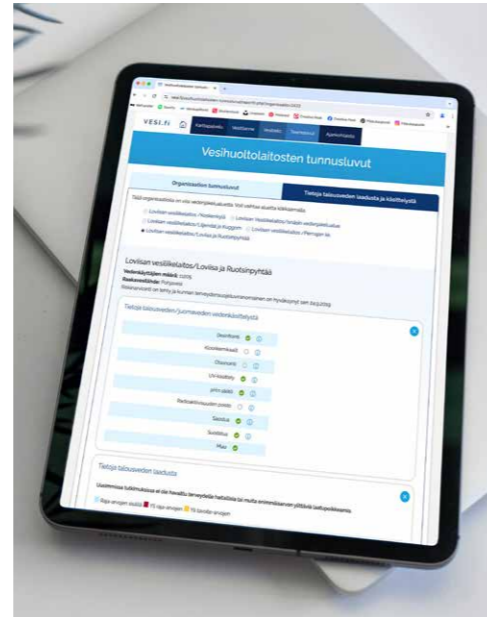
VESI.fi

Vesihuoltolaitosten tunnusluvut

Organisaation tunnusluvut

Tietoja talousveden laadusta ja käsittelystä

Loviisan vesiliikelaitos/Loviisa ja Ruotsinpyhtää

Tietoja talousveden/juomaveden vedenkäsittelystä

Desinfiointi

Kloorikemikaali

Otsonointi

UV-käsittely

pH:n säätö

Radioaktiivisuuden poisto

Saostus

Suodatus

Muu

Tietoja talousveden laadusta